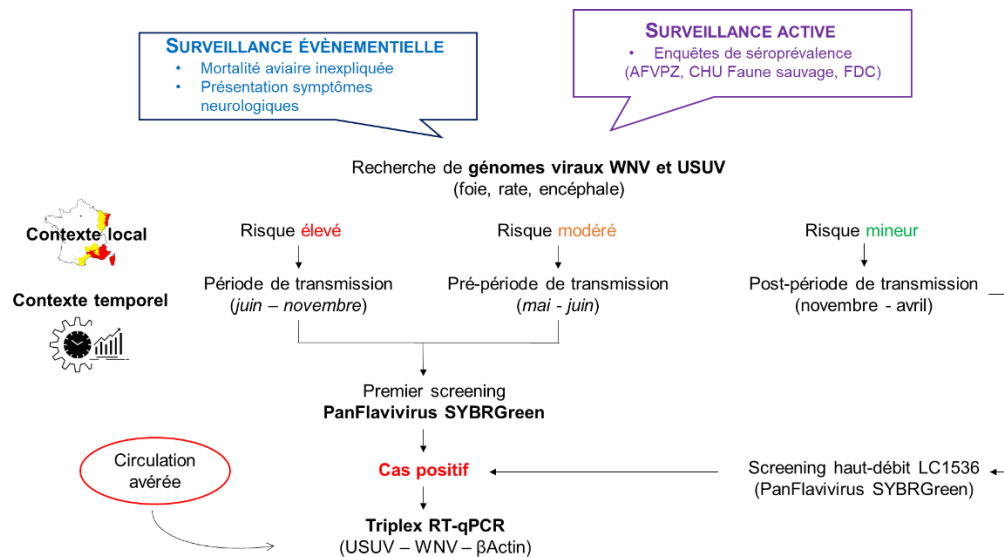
SURVEILLANCE ÉVÈNEMENTIELLE
• Mortalité aviaire inexpliquée
• Présentation symptômes neurologiques

SURVEILLANCE ACTIVE
• Enquêtes de séroprévalence (AFVPZ, CHU Faune sauvage, FDC)

Recherche de **génomes viraux WNV et USUV**
(foie, rate, encéphale)

Contexte local

Contexte temporel

Risque élevé

Période de transmission
(*juin – novembre*)

Risque modéré

Pré-période de transmission
(*mai - juin*)

Risque mineur

Post-période de transmission
(novembre - avril)

Premier screening
**PanFlavivirus SYBRGreen**

Circulation avérée

Cas positif

Screening haut-débit LC1536
(PanFlavivirus SYBRGreen)

**Triplex RT-qPCR**
(USUV – WNV – βActin)